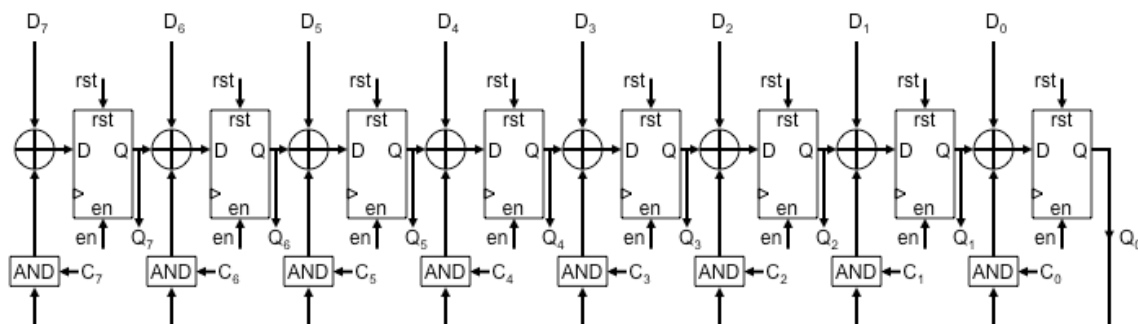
$D_7$ $D_6$ $D_5$ $D_4$ $D_3$ $D_2$ $D_1$ $D_0$

rst rst D Q en en $Q_7$ AND $C_7$

rst rst D Q en en $Q_6$ AND $C_6$

rst rst D Q en en $Q_5$ AND $C_5$

rst rst D Q en en $Q_4$ AND $C_4$

rst rst D Q en en $Q_3$ AND $C_3$

rst rst D Q en en $Q_2$ AND $C_2$

rst rst D Q en en $Q_1$ AND $C_1$

rst rst D Q en en $Q_0$ AND $C_0$